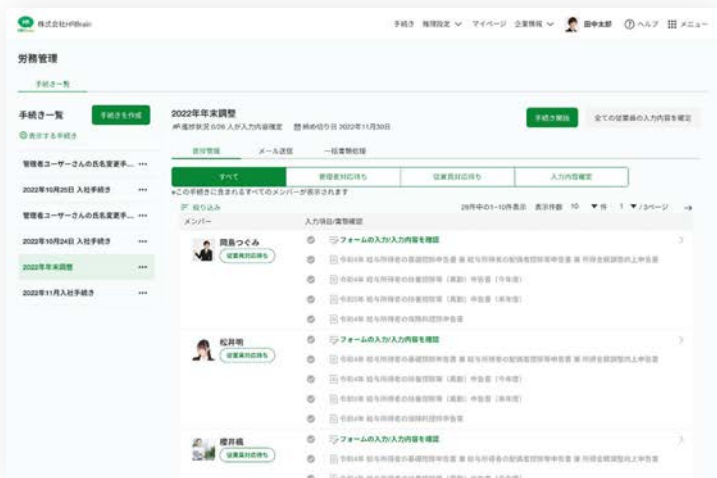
株式会社HRBrain

手続き　権限設定　マイページ　企業情報　田中太郎　ヘルプ　メニュー

労務管理

手続き一覧

手続き一覧

手続きを作成

表示する手続き

管理者ユーザーさんの氏名変更手...

2022年10月25日 入社手続き

管理者ユーザーさんの氏名変更手...

2022年10月24日 入社手続き

2022年年末調整

2022年11月入社手続き

2022年年末調整

進捗状況 0/26 人が入力内容確定　締め切り日 2022年11月30日

手続き開始

全ての従業員の入力内容を確定

進捗管理　メール送信　一括書類取得

すべて　管理者対応待ち　従業員対応待ち　入力内容確定

この手続きに含まれるすべてのメンバーが表示されます

絞り込み

26件中の1~10件表示　表示件数 10 ▼件　1 ▼ /3ページ

メンバー　入力項目/書類確認

岡島つぐみ

従業員対応待ち

フォームの入力/入力内容を確認

令和4年 給与所得者の基礎控除申告書 兼 給与所得者の配偶者控除等申告書 兼 所得金額調整控除申告書

令和4年 給与所得者の扶養控除等（異動）申告書（今年度）

令和5年 給与所得者の扶養控除等（異動）申告書（来年度）

令和4年 給与所得者の保険料控除申告書

松井明

従業員対応待ち

フォームの入力/入力内容を確認

令和4年 給与所得者の基礎控除申告書 兼 給与所得者の配偶者控除等申告書 兼 所得金額調整控除申告書

令和4年 給与所得者の扶養控除等（異動）申告書（今年度）

令和5年 給与所得者の扶養控除等（異動）申告書（来年度）

令和4年 給与所得者の保険料控除申告書

櫻井楓

従業員対応待ち

フォームの入力/入力内容を確認

令和4年 給与所得者の基礎控除申告書 兼 給与所得者の配偶者控除等申告書 兼 所得金額調整控除申告書

令和4年 給与所得者の扶養控除等（異動）申告書（今年度）